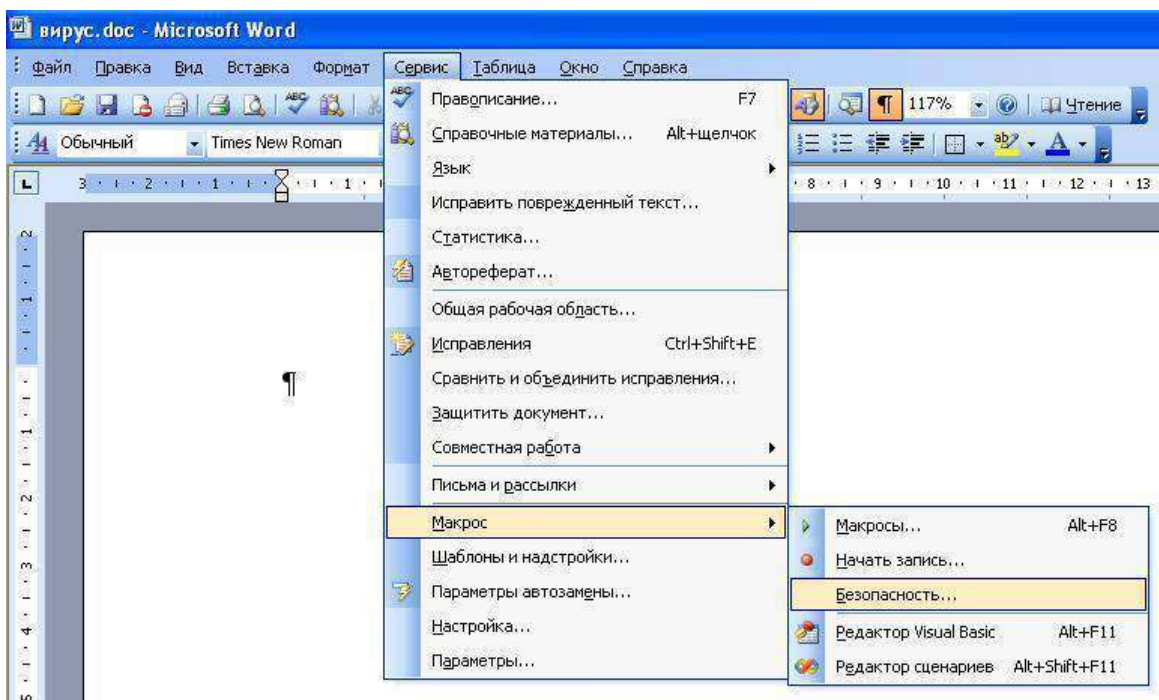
вирус.doc - Microsoft Word

Файл Правка Вид Вставка Формат Сервис Таблица Окно Справка

117% Чтение

Обычный Times New Roman

3 2 1 1 8 9 10 11 12 13

¶

Правописание... F7
Справочные материалы... Alt+щелчок
Язык
Исправить поврежденный текст...
Статистика...
Автореферат...
Общая рабочая область...
Исправления Ctrl+Shift+E
Сравнить и объединить исправления...
Защитить документ...
Совместная работа
Письма и рассылки
Макрос
Шаблоны и надстройки...
Параметры автозамены...
Настройка...
Параметры...

Макросы... Alt+F8
Начать запись...
Безопасность...
Редактор Visual Basic Alt+F11
Редактор сценариев Alt+Shift+F11